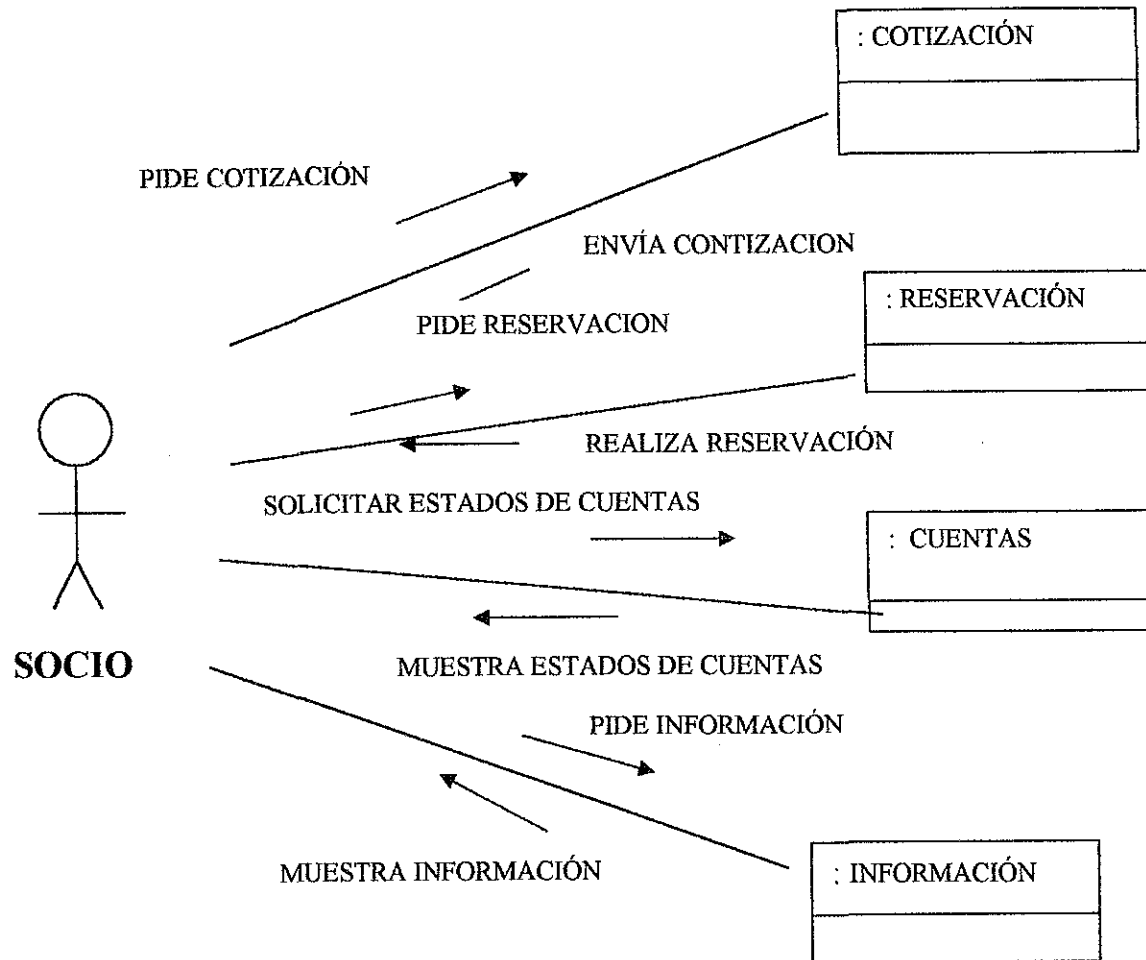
: COTIZACIÓN

PIDE COTIZACIÓN

ENVÍA CONTIZACION

: RESERVACIÓN

PIDE RESERVACION

REALIZA RESERVACIÓN

SOLICITAR ESTADOS DE CUENTAS

: CUENTAS

SOCIO

MUESTRA ESTADOS DE CUENTAS

PIDE INFORMACIÓN

MUESTRA INFORMACIÓN

: INFORMACIÓN